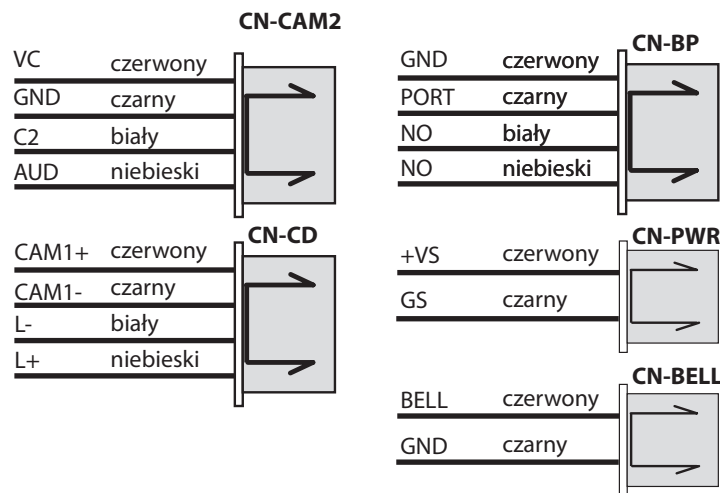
CN-CAM2

VC czerwony
GND czarny
C2 biały
AUD niebieski

CN-BP

GND czerwony
PORT czarny
NO biały
NO niebieski

CN-CD

CAM1+ czerwony
CAM1- czarny
L- biały
L+ niebieski

CN-PWR

+VS czerwony
GS czarny

CN-BELL

BELL czerwony
GND czarny